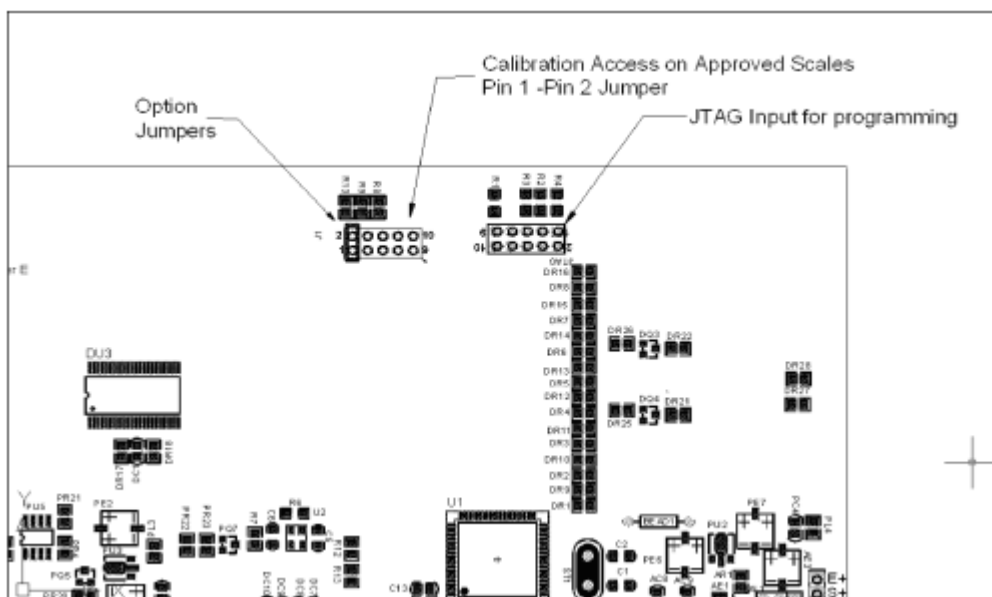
Calibration Access on Approved Scales
Pin 1 -Pin 2 Jumper

Option
Jumpers

JTAG Input for programming

J1
2
1
10
9

DR16
DR8
DR15
DR7
DR14
DR6
DR13
DR5
DR12
DR4
DR11
DR3
DR10
DR2
DR9
DR1

DR26
DQ3
DR22
DQ4
DR25
DR21
DR28
DR27

DU3

PR21
PE2
PQ2
R6
U2
U1
BEAD1
PU2
PE7
PE6
C2
C1
C13
PQ5
S+
E+